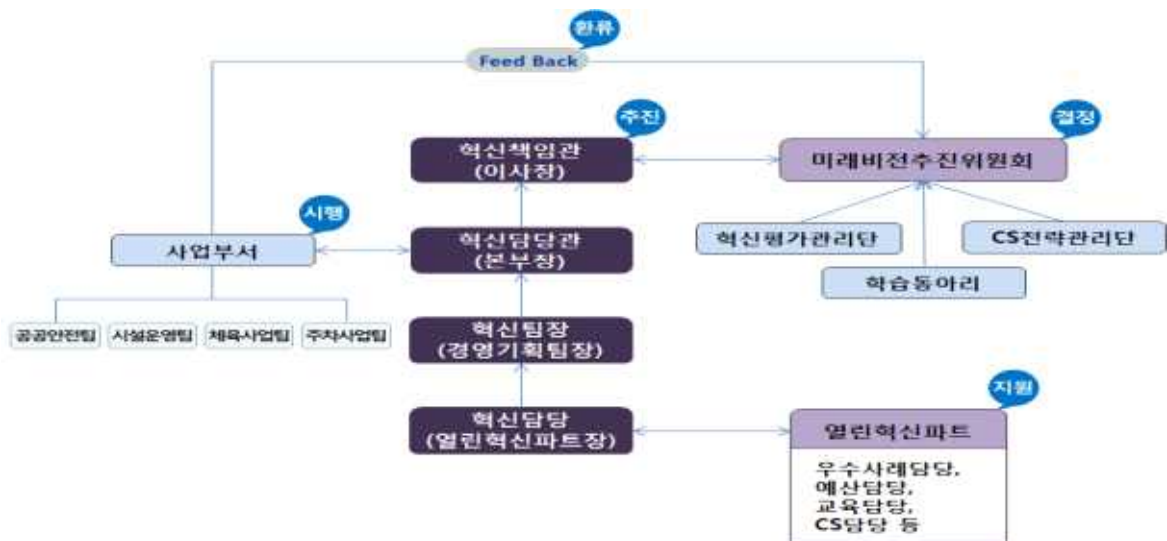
환류
Feed Back

추진
혁신책임관
(이사장)

결정
미래비전추진위원회

혁신평가관리단
CS전략관리단
학습동아리

시행
사업부서

공공안전팀
시설운영팀
체육사업팀
주차사업팀

혁신담당관
(본부장)

혁신팀장
(경영기획팀장)

혁신담당
(열린혁신파트장)

지원
열린혁신파트

우수사례담당,
예산담당,
교육담당,
CS담당 등